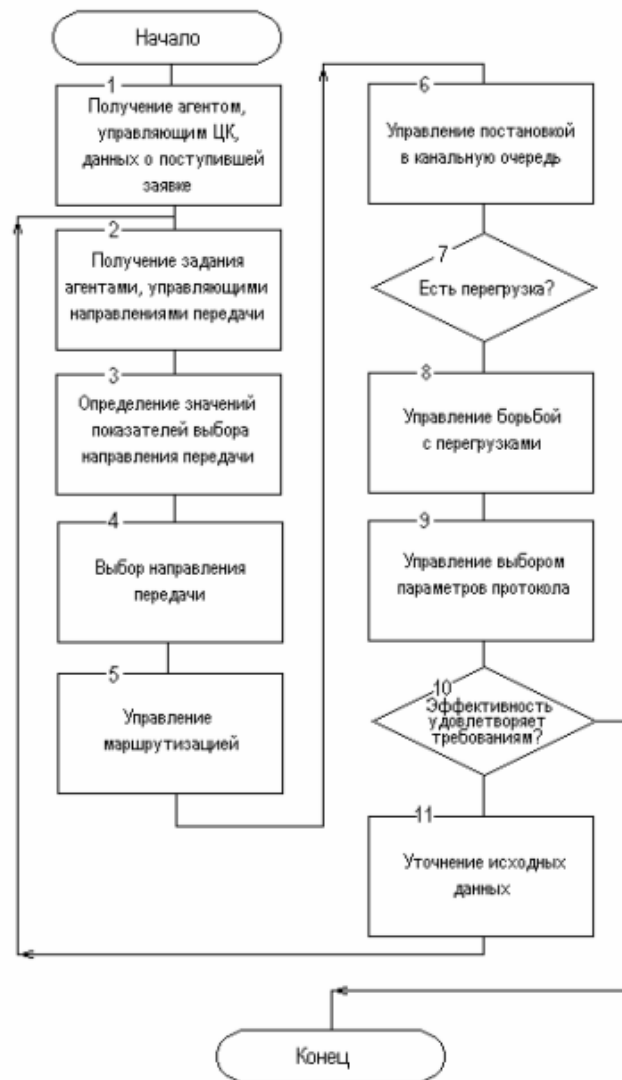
Начало

1
Получение агентом, управляющим ЦК, данных о поступившей заявке

2
Получение задания агентами, управляющими направлениями передачи

3
Определение значений показателей выбора направления передачи

4
Выбор направления передачи

5
Управление маршрутизацией

6
Управление постановкой в канальную очередь

7
Есть перегрузка?

8
Управление борьбой с перегрузками

9
Управление выбором параметров протокола

10
Эффективность удовлетворяет требованиям?

11
Уточнение исходных данных

Конец